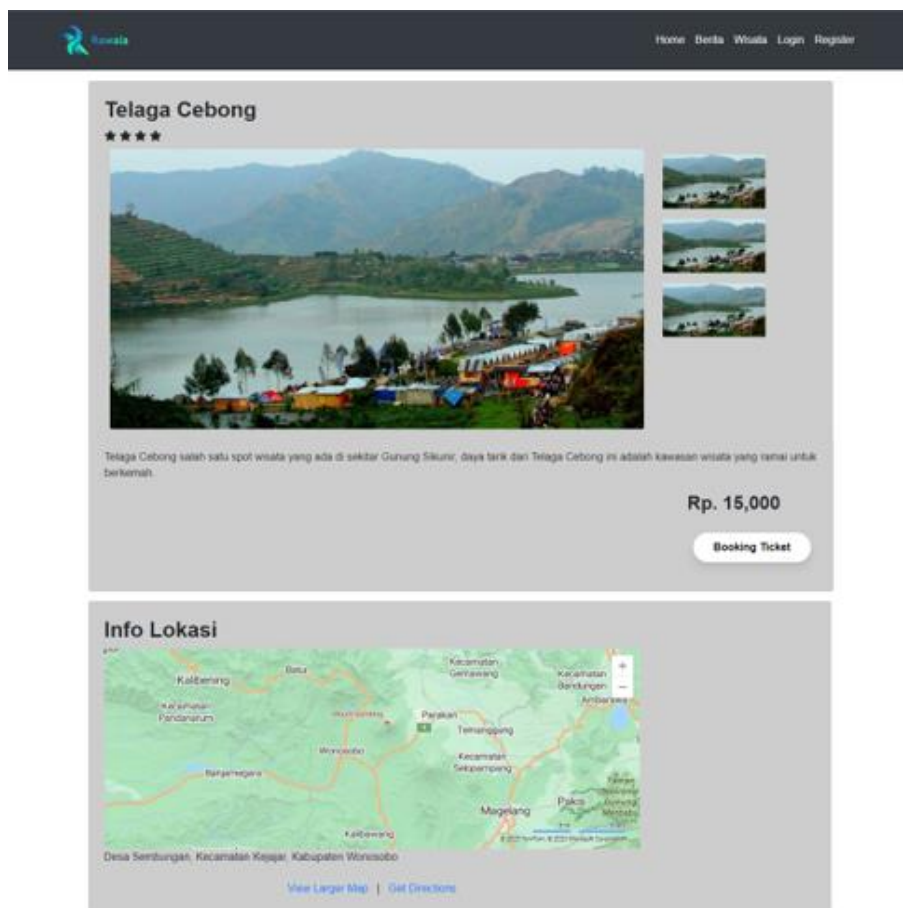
Rawala

Home Berita Wisata Login Register

Telaga Cebong

★★★★

Telaga Cebong salah satu spot wisata yang ada di sekitar Gunung Sikunir, daya tarik dari Telaga Cebong ini adalah kawasan wisata yang ramai untuk berkemah.

Rp. 15,000

Booking Ticket

Info Lokasi

Kalibening
Batur
Kecamatan Gerlawang
Kecamatan Bandungan
Ambarawa
Karangkobar
Pandanarum
Parakan
Temanggung
Wonosobo
Banjarnegara
Kecamatan Selopampang
Magelang
Pakis
Kaliwiro
+
−
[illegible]

Desa Sembungan, Kecamatan Kejajar, Kabupaten Wonosobo

View Larger Map | Get Directions